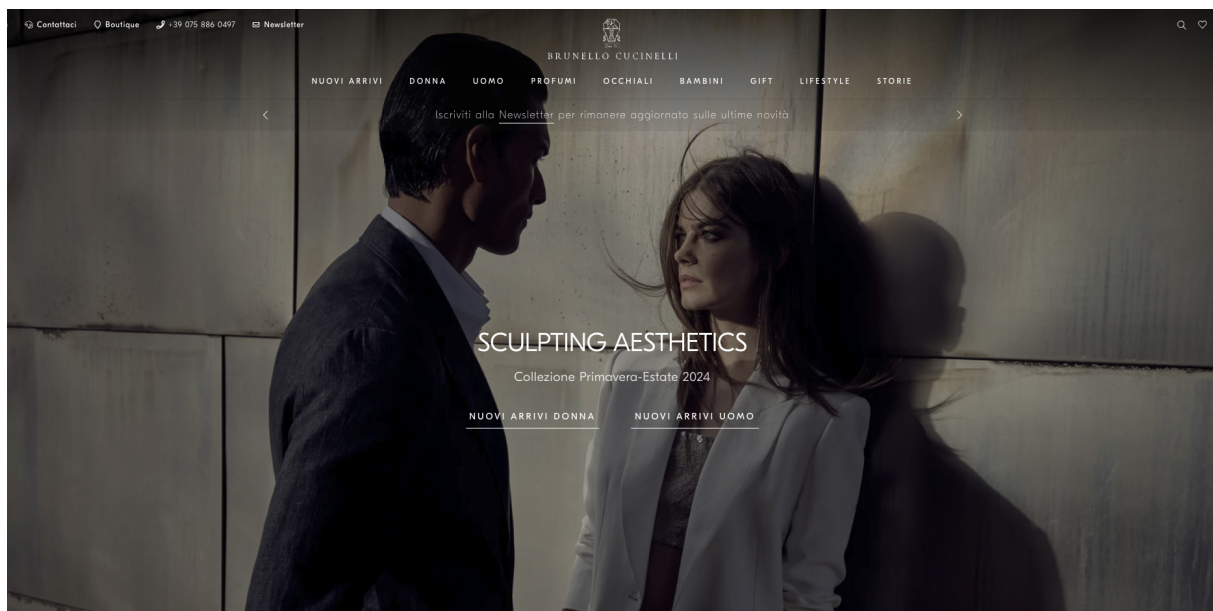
Contattaci Boutique +39 075 886 0497 Newsletter

BRUNELLO CUCINELLI

NUOVI ARRIVI DONNA UOMO PROFUMI OCCHIALI BAMBINI GIFT LIFESTYLE STORIE

Iscriviti alla Newsletter per rimanere aggiornato sulle ultime novità

SCULPTING AESTHETICS

Collezione Primavera-Estate 2024

NUOVI ARRIVI DONNA NUOVI ARRIVI UOMO